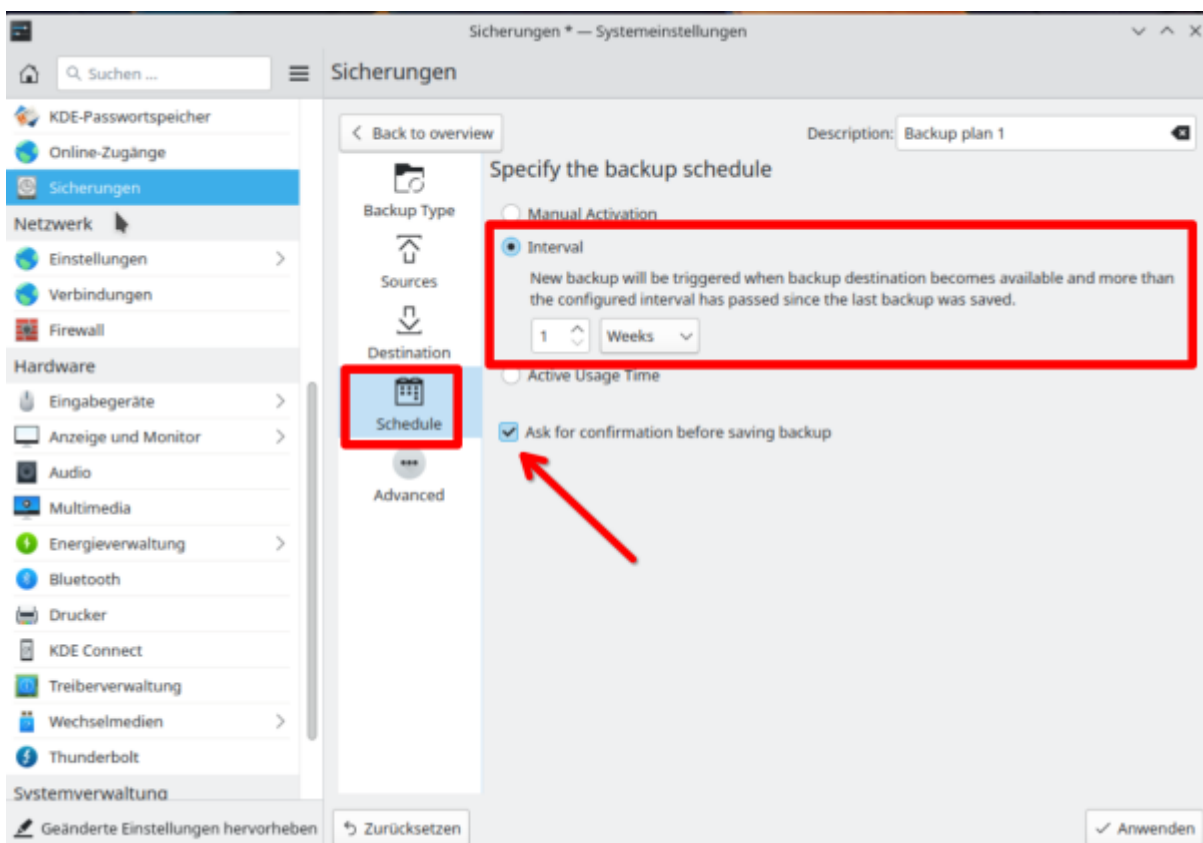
Sicherungen * — Systemeinstellungen

Suchen ...

Sicherungen

KDE-Passwortspeicher
Online-Zugänge
Sicherungen
Netzwerk
Einstellungen
Verbindungen
Firewall
Hardware
Eingabegeräte
Anzeige und Monitor
Audio
Multimedia
Energieverwaltung
Bluetooth
Drucker
KDE Connect
Treiberverwaltung
Wechselmedien
Thunderbolt
Systemverwaltung

Back to overview

Description: Backup plan 1

Backup Type
Sources
Destination
Schedule
Advanced

Specify the backup schedule

Manual Activation

Interval

New backup will be triggered when backup destination becomes available and more than the configured interval has passed since the last backup was saved.

1 Weeks

Active Usage Time

Ask for confirmation before saving backup

Geänderte Einstellungen hervorheben

Zurücksetzen

Anwenden